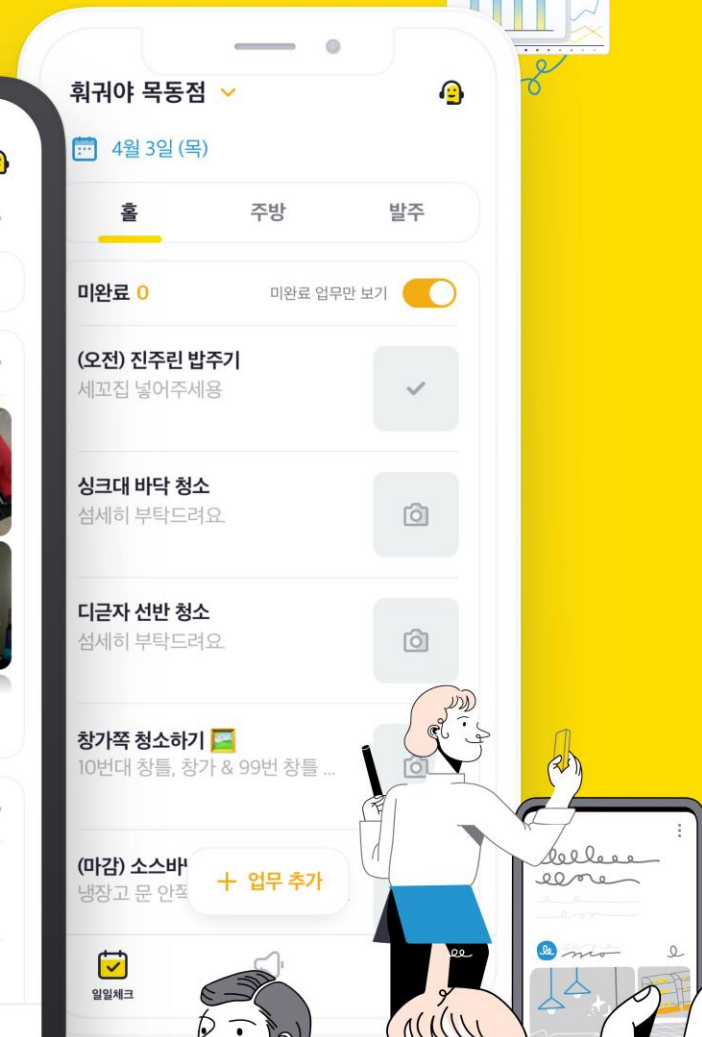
훠궈야 목동점

4월 3일 (목)

홀 주방 발주

미완료 0 미완료 업무만 보기

(오전) 진주린 밥주기
세꼬집 넣어주세용

싱크대 바닥 청소
섬세히 부탁드려요.

디귿자 선반 청소
섬세히 부탁드려요.

창가쪽 청소하기
10번대 창틀, 창가 & 99번 창틀 ...

(마감) 소스바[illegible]
냉장고 문 안쪽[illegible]

+ 업무 추가

일일체크